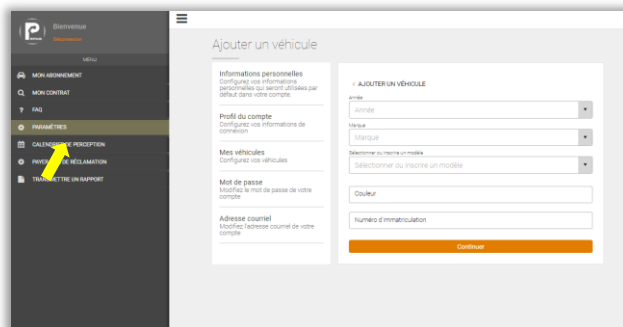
Bienvenue
Déconnexion

MENU
MON ABONNEMENT
MON CONTRAT
FAQ
PARAMÈTRES
CALENDR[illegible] DE PERCEPTION
PAYE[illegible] DE RÉCLAMATION
TRA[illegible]METTRE UN RAPPORT

Ajouter un véhicule

Informations personnelles
Configurez vos informations personnelles qui seront utilisées par défaut dans votre compte.

Profil du compte
Configurez vos informations de connexion

Mes véhicules
Configurez vos véhicules

Mot de passe
Modifiez le mot de passe de votre compte

Adresse courriel
Modifiez l'adresse courriel de votre compte

‹ AJOUTER UN VÉHICULE
Année
Année
Marque
Marque
Sélectionner ou inscrire un modèle
Sélectionner ou inscrire un modèle
Couleur
Numéro d'immatriculation
Continuer